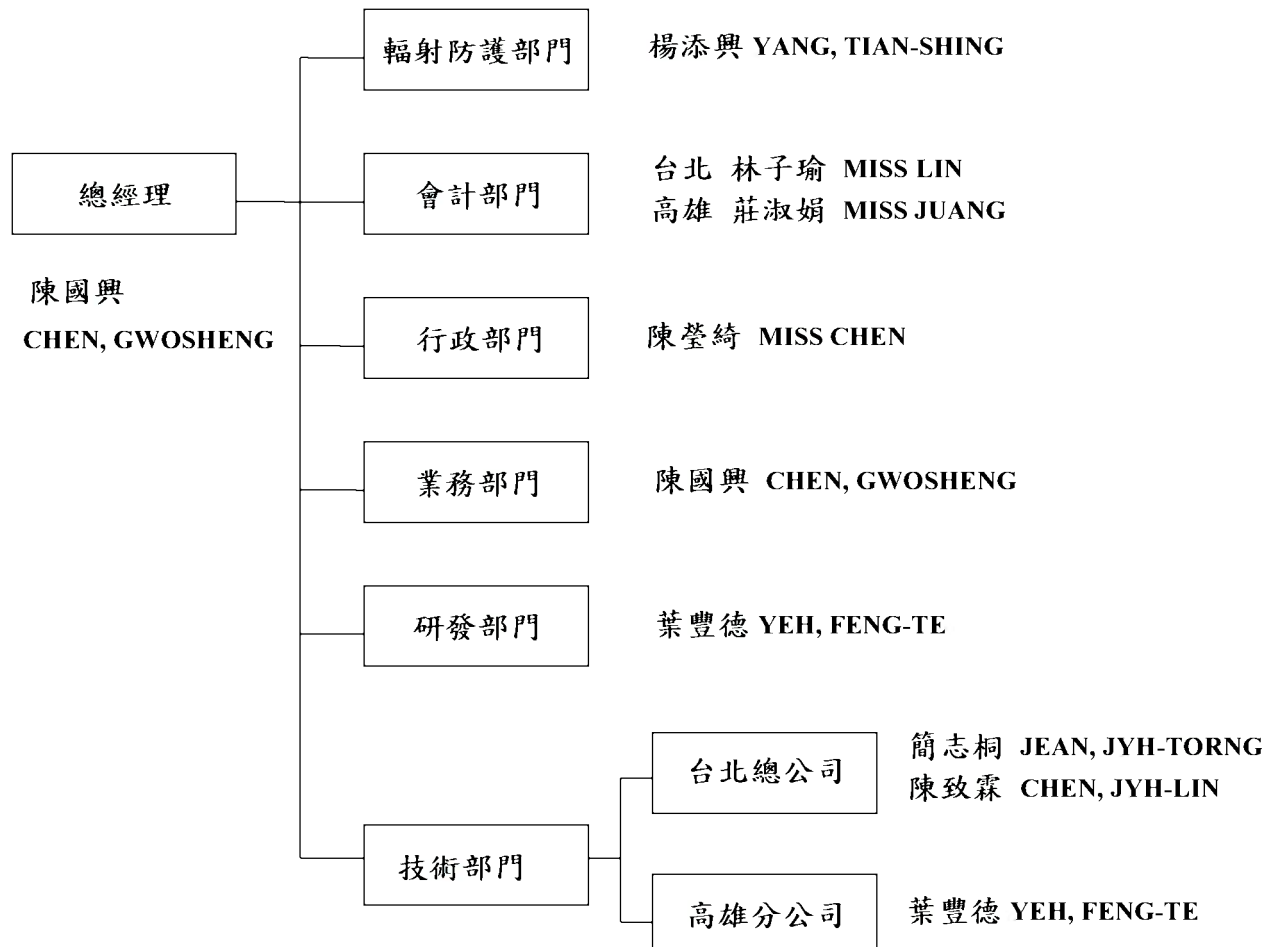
總經理

陳國興
CHEN, GWOSHENG

輻射防護部門

楊添興 YANG, TIAN-SHING

會計部門

台北 林子瑜 MISS LIN
高雄 莊淑娟 MISS JUANG

行政部門

陳瑩綺 MISS CHEN

業務部門

陳國興 CHEN, GWOSHENG

研發部門

葉豐德 YEH, FENG-TE

技術部門

台北總公司

簡志桐 JEAN, JYH-TORNG
陳致霖 CHEN, JYH-LIN

高雄分公司

葉豐德 YEH, FENG-TE